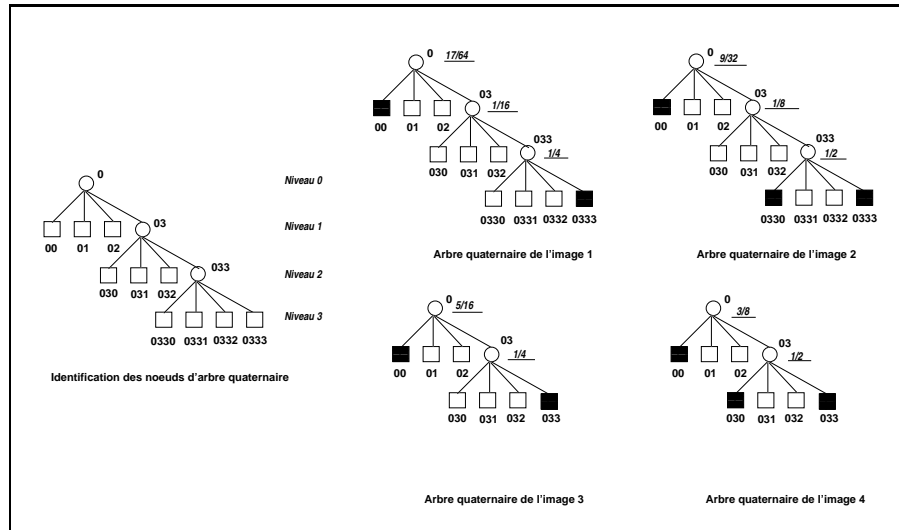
0

Niveau 0

00 01 02 03

Niveau 1

030 031 032 033

Niveau 2

0330 0331 0332 0333

Niveau 3

Identification des noeuds d'arbre quaternaire

0 $17/64$

00 01 02 03 $1/16$

030 031 032 033 $1/4$

0330 0331 0332 0333

Arbre quaternaire de l'image 1

0 $9/32$

00 01 02 03 $1/8$

030 031 032 033 $1/2$

0330 0331 0332 0333

Arbre quaternaire de l'image 2

0 $5/16$

00 01 02 03 $1/4$

030 031 032 033

Arbre quaternaire de l'image 3

0 $3/8$

00 01 02 03 $1/2$

030 031 032 033

Arbre quaternaire de l'image 4